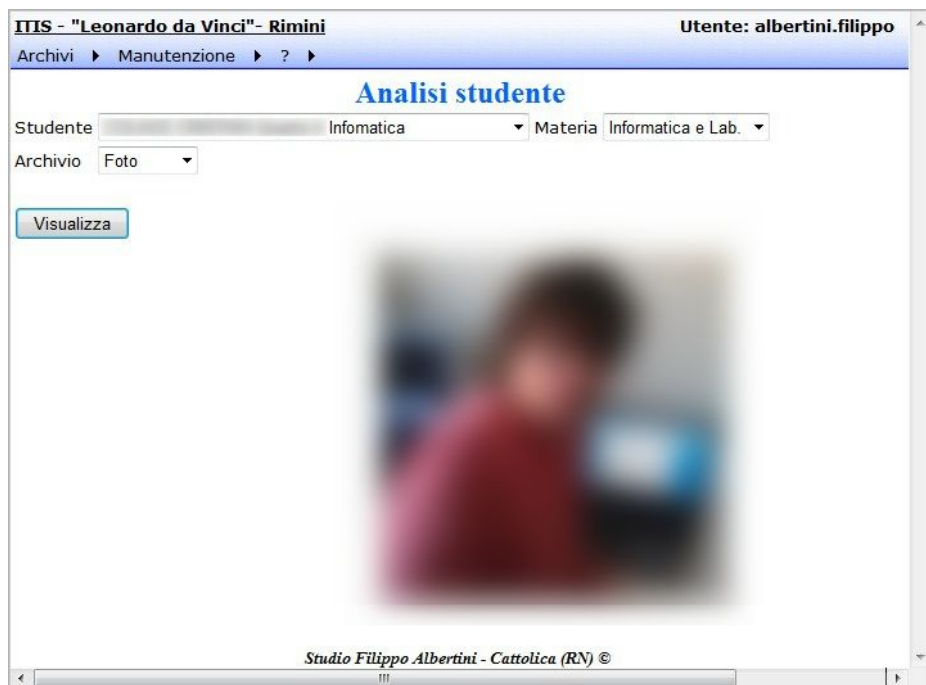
ITIS - "Leonardo da Vinci"- Rimini

Utente: albertini.filippo

Archivi ▸ Manutenzione ▸ ? ▸

Analisi studente

Studente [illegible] Infomatica ▾ Materia Informatica e Lab. ▾

Archivio Foto ▾

Visualizza

Studio Filippo Albertini - Cattolica (RN) ©